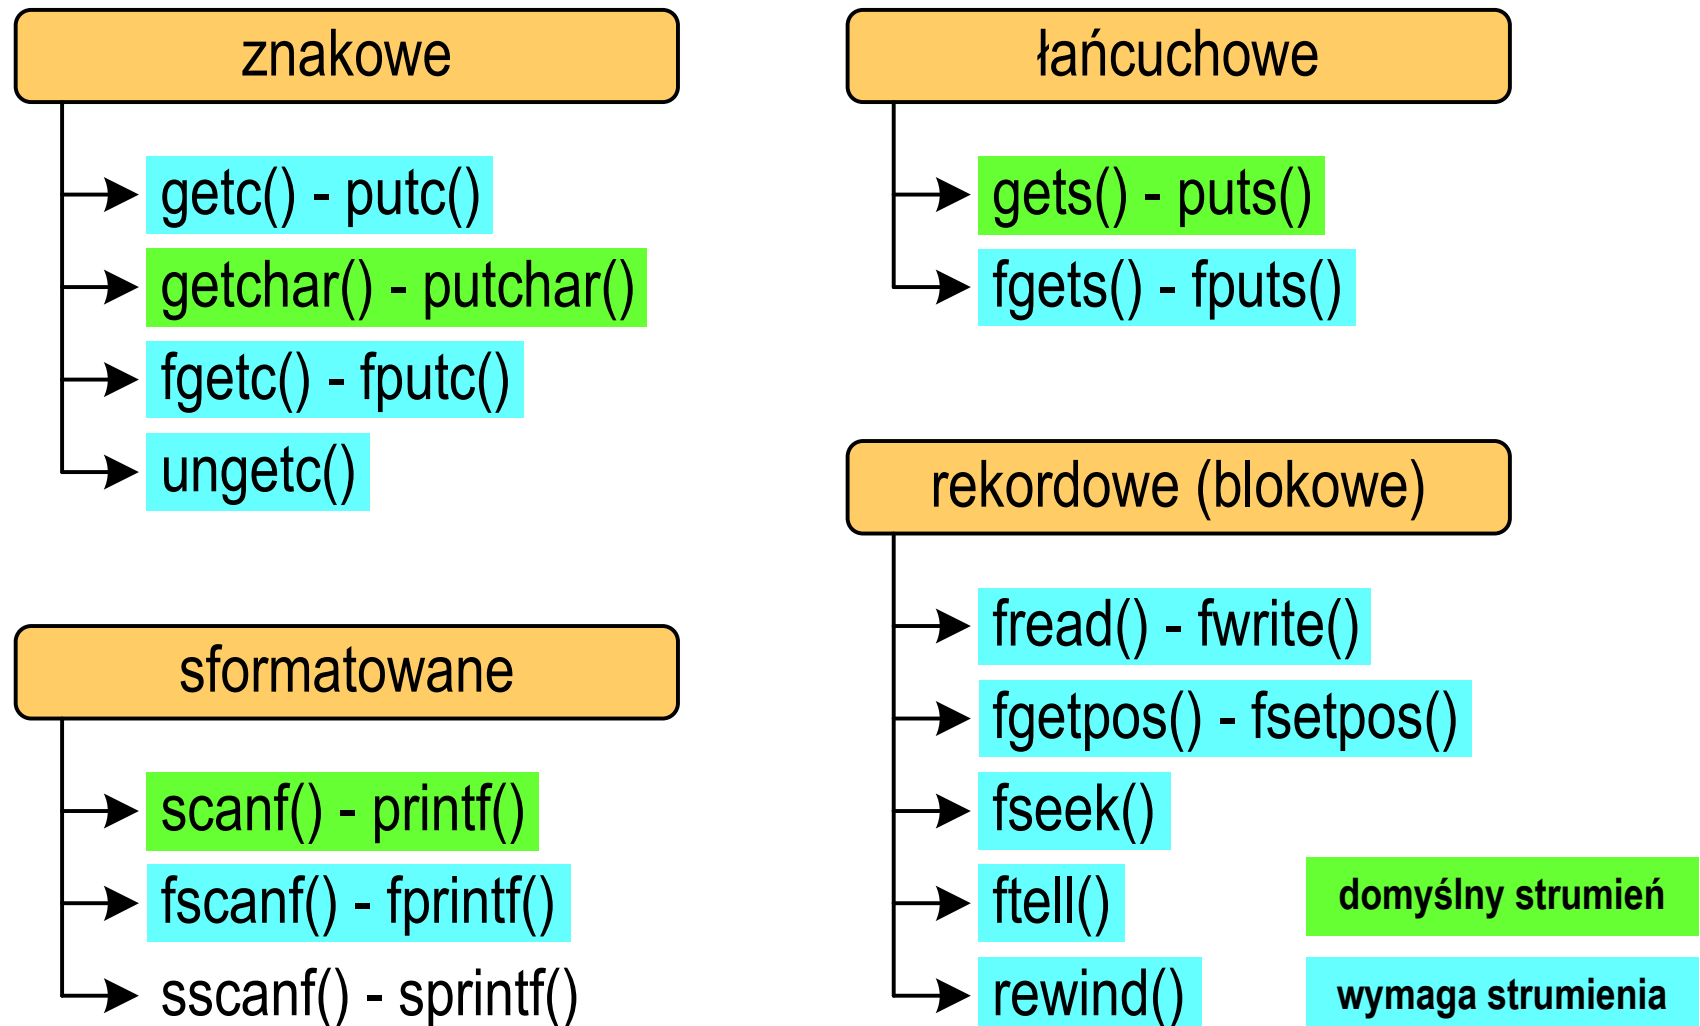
znakowe

getc() - putc()
getchar() - putchar()
fgetc() - fputc()
ungetc()

sformatowane

scanf() - printf()
fscanf() - fprintf()
sscanf() - sprintf()

łańcuchowe

gets() - puts()
fgets() - fputs()

rekordowe (blokowe)

fread() - fwrite()
fgetpos() - fsetpos()
fseek()
ftell()
rewind()

domyślny strumień

wymaga strumienia